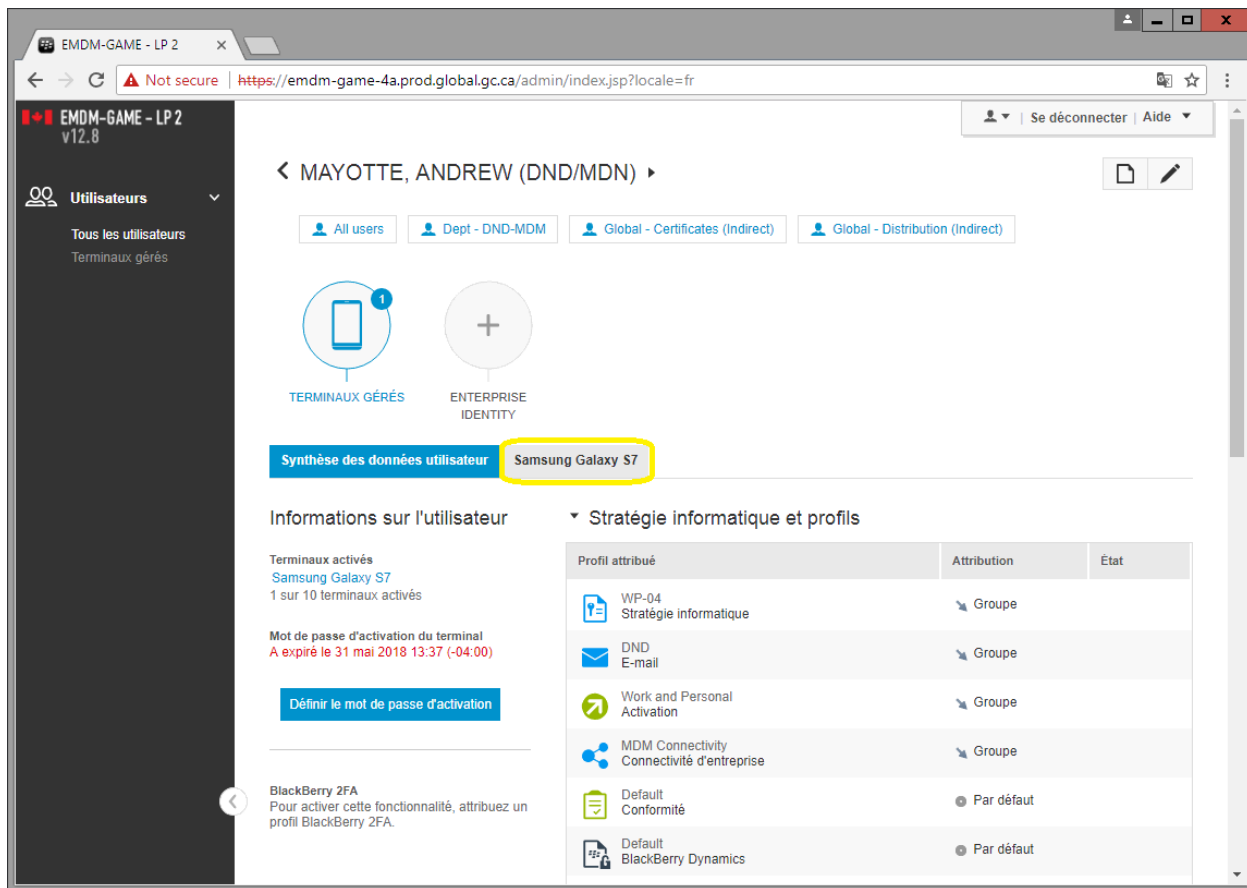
EMDM-GAME - LP 2

Not secure | https://emdm-game-4a.prod.global.gc.ca/admin/index.jsp?locale=fr

EMDM-GAME - LP 2
v12.8

Utilisateurs
Tous les utilisateurs
Terminaux gérés

Se déconnecter | Aide

MAYOTTE, ANDREW (DND/MDN)

All users | Dept - DND-MDM | Global - Certificates (Indirect) | Global - Distribution (Indirect)

1
TERMINAUX GÉRÉS
ENTERPRISE IDENTITY

Synthèse des données utilisateur | Samsung Galaxy S7

Informations sur l'utilisateur

Terminaux activés
Samsung Galaxy S7
1 sur 10 terminaux activés

Mot de passe d'activation du terminal
A expiré le 31 mai 2018 13:37 (-04:00)

Définir le mot de passe d'activation

BlackBerry 2FA
Pour activer cette fonctionnalité, attribuez un profil BlackBerry 2FA.

Stratégie informatique et profils

| Profil attribué | Attribution | État |
|---|---|---|
| WP-04 Stratégie informatique | Groupe | |
| DND E-mail | Groupe | |
| Work and Personal Activation | Groupe | |
| MDM Connectivity Connectivité d'entreprise | Groupe | |
| Default Conformité | Par défaut | |
| Default BlackBerry Dynamics | Par défaut | |